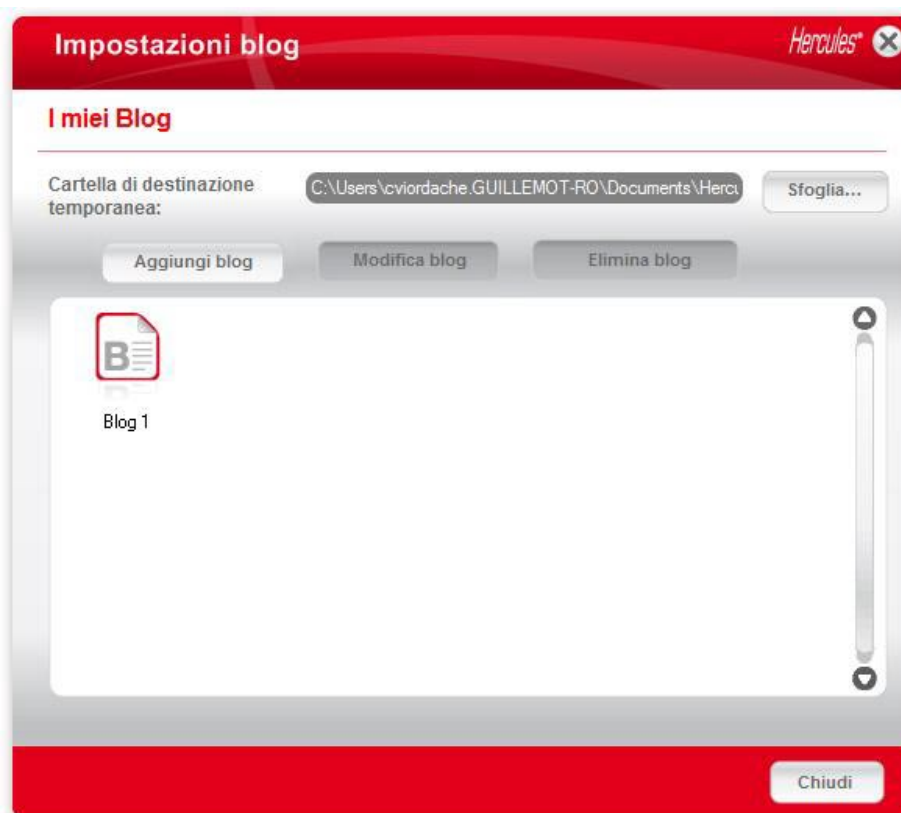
Impostazioni blog

Hercules®

I miei Blog

Cartella di destinazione temporanea:

C:\Users\cviordache.GUILLEMOT-RO\Documents\Herc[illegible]

Sfoglia...

Aggiungi blog

Modifica blog

Elimina blog

Blog 1

Chiudi